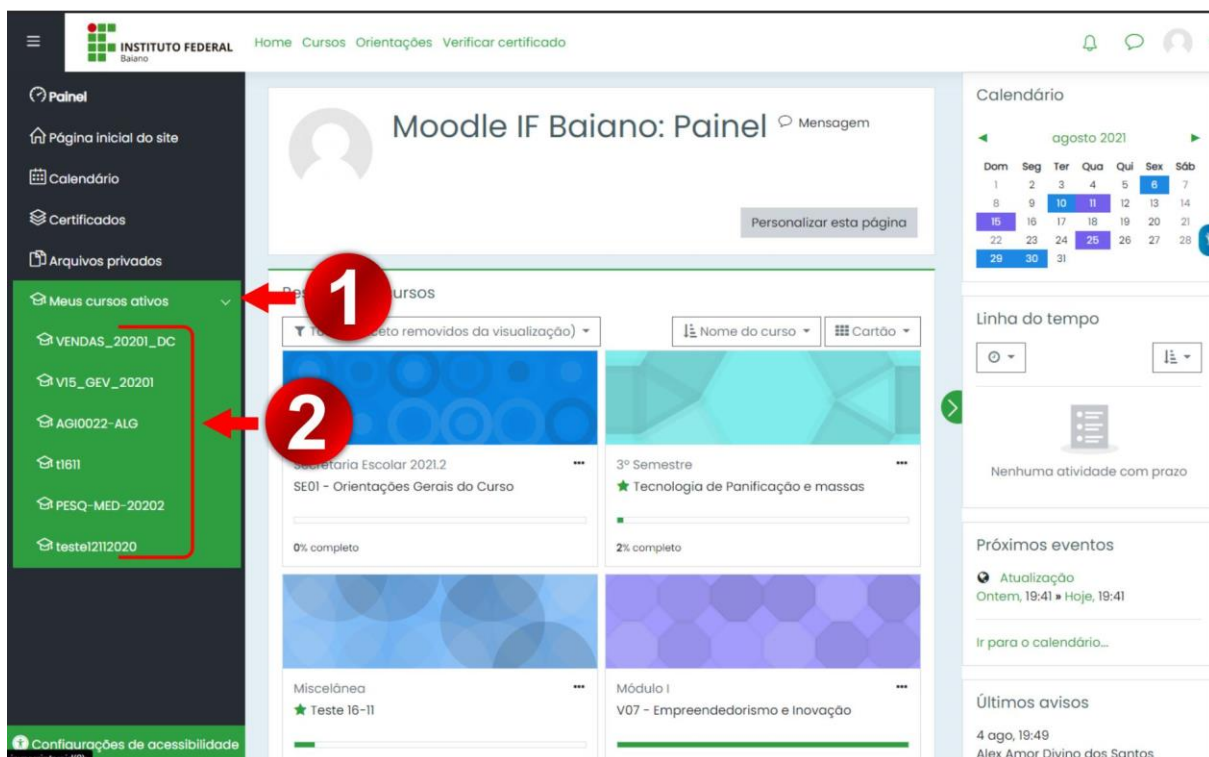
INSTITUTO FEDERAL
Baiano

Home Cursos Orientações Verificar certificado

Painel
Página inicial do site
Calendário
Certificados
Arquivos privados
Meus cursos ativos
VENDAS_20201_DC
V15_GEV_20201
AGI0022-ALG
t1611
PESQ-MED-20202
teste12112020

Configurações de acessibilidade

Moodle IF Baiano: Painel
Mensagem

Personalizar esta página

1

2

Res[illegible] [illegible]ursos

T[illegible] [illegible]eto removidos da visualização)
Nome do curso
Cartão

Secretaria Escolar 2021.2
SE01 - Orientações Gerais do Curso
0% completo

3º Semestre
Tecnologia de Panificação e massas
2% completo

Miscelânea
Teste 16-11

Módulo I
V07 - Empreendedorismo e Inovação

Calendário
agosto 2021

| Dom | Seg | Ter | Qua | Qui | Sex | Sáb |
|---|---|---|---|---|---|---|
| 1 | 2 | 3 | 4 | 5 | 6 | 7 |
| 8 | 9 | 10 | 11 | 12 | 13 | 14 |
| 15 | 16 | 17 | 18 | 19 | 20 | 21 |
| 22 | 23 | 24 | 25 | 26 | 27 | 28 |
| 29 | 30 | 31 | | | | |

Linha do tempo

Nenhuma atividade com prazo

Próximos eventos
Atualização
Ontem, 19:41 » Hoje, 19:41

Ir para o calendário...

Últimos avisos
4 ago, 19:49
Alex Amor Divino dos Santos